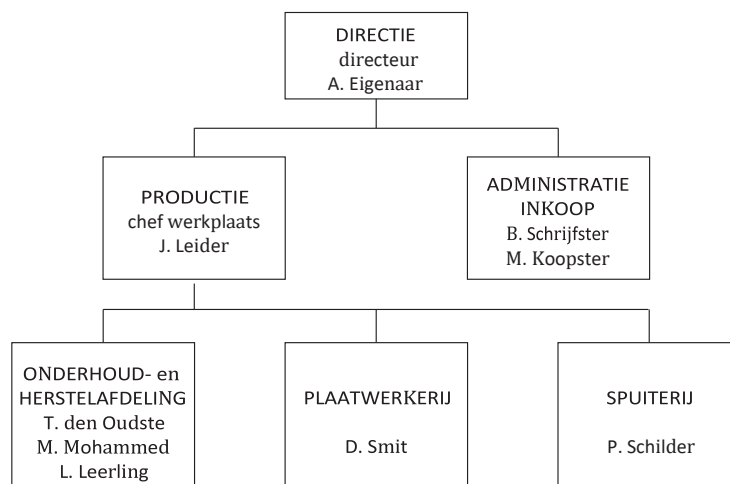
DIRECTIE
directeur
A. Eigenaar

PRODUCTIE
chef werkplaats
J. Leider

ADMINISTRATIE
INKOOP
B. Schrijfster
M. Koopster

ONDERHOUD- en
HERSTELAFDELING
T. den Oudste
M. Mohammed
L. Leerling

PLAATWERKERIJ
D. Smit

SPUITERIJ
P. Schilder